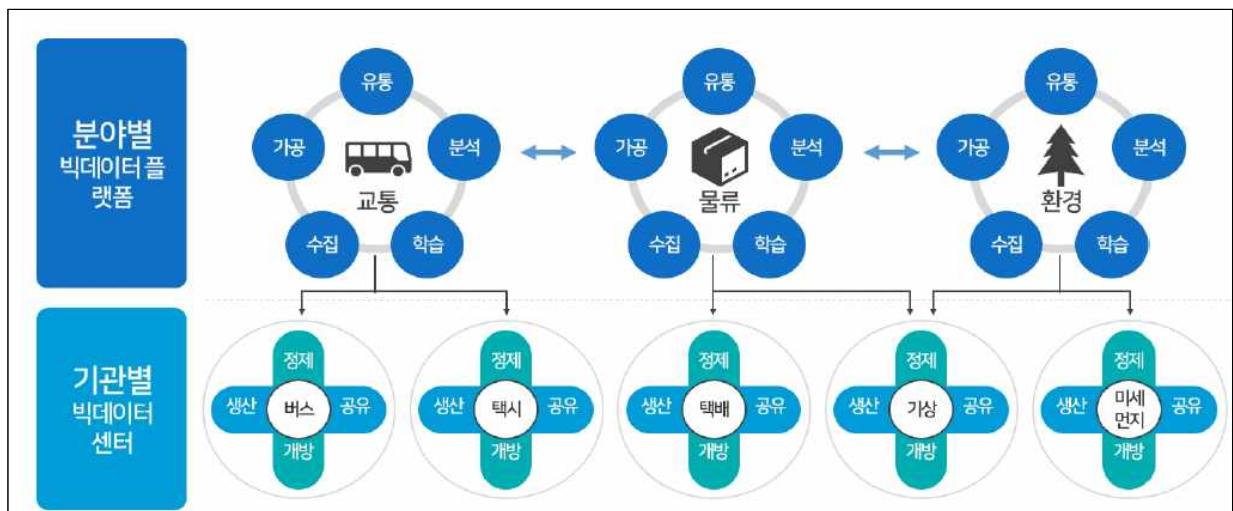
분야별
빅데이터 플랫폼

유통
가공
분석
교통
수집
학습

유통
가공
분석
물류
수집
학습

유통
가공
분석
환경
수집
학습

기관별
빅데이터
센터

정제
생산
버스
공유
개방

정제
생산
택시
공유
개방

정제
생산
택배
공유
개방

정제
생산
가상
공유
개방

정제
생산
미세
먼지
공유
개방